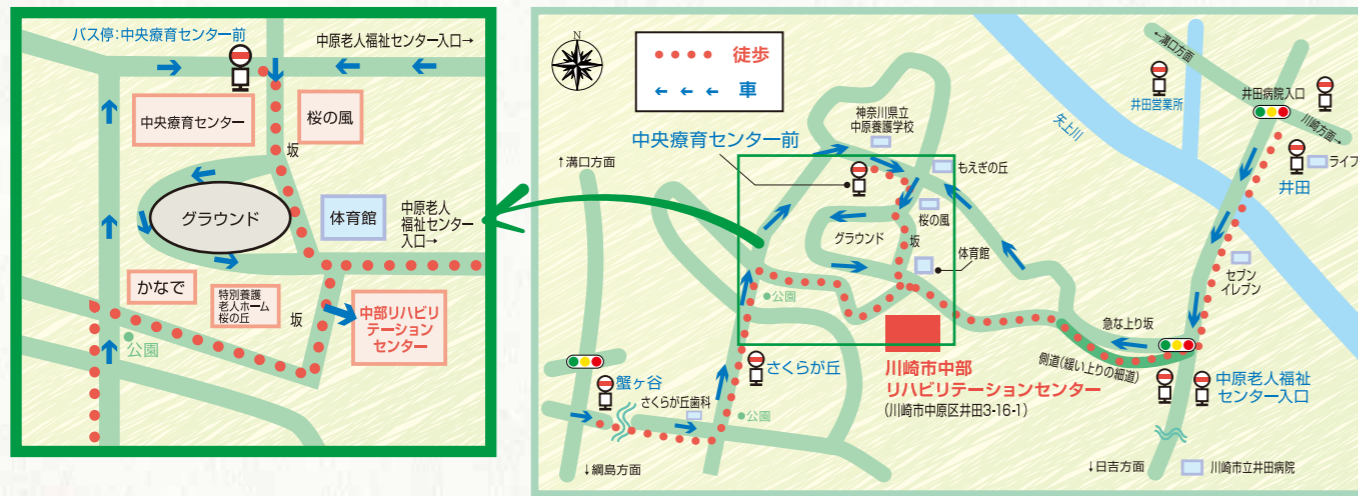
バス停:中央療育センター前
中原老人福祉センター入口→
中央療育センター
桜の風
坂
グラウンド
体育館
中原老人福祉センター入口→
かなで
特別養護老人ホーム桜の丘
坂
中部リハビリテーションセンター
公園

徒歩
車
←溝口方面
井田病院入口
井田営業所
川崎方面
矢上川
神奈川県立中原養護学校
中央療育センター前
もえぎの丘
ライフ
井田
↑溝口方面
桜の風
グラウンド
坂
体育館
セブンイレブン
公園
急な上り坂
側道(緩い上りの細道)
蟹ヶ谷
さくらが丘
さくらが丘歯科
公園
川崎市中部リハビリテーションセンター
(川崎市中原区井田3-16-1)
中原老人福祉センター入口
↓綱島方面
↓日吉方面
川崎市立井田病院